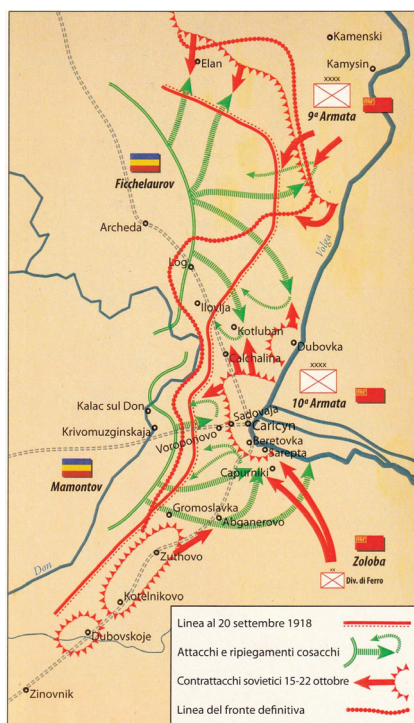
Kamenski

Elan

Kamysin

XXXX

9ª Armata

Fitchelaurov

Archeda

Volga

Log

Ilovlja

Kotluban

Dubovka

Kachalina

XXXX

10ª Armata

Kalac sul Don

Sadovaja

Caricyn

Krivomuzginskaja

Voroponovo

Beretovka

Sarepta

Mamontov

Capurniki

Gromoslavka

Abganerovo

Zoloba

Don

Zuthovo

XX

Div. di Ferro

Kotelnikovo

Dubovskoje

Zinovnik

Linea al 20 settembre 1918

Attacchi e ripiegamenti cosacchi

Contrattacchi sovietici 15-22 ottobre

Linea del fronte definitiva